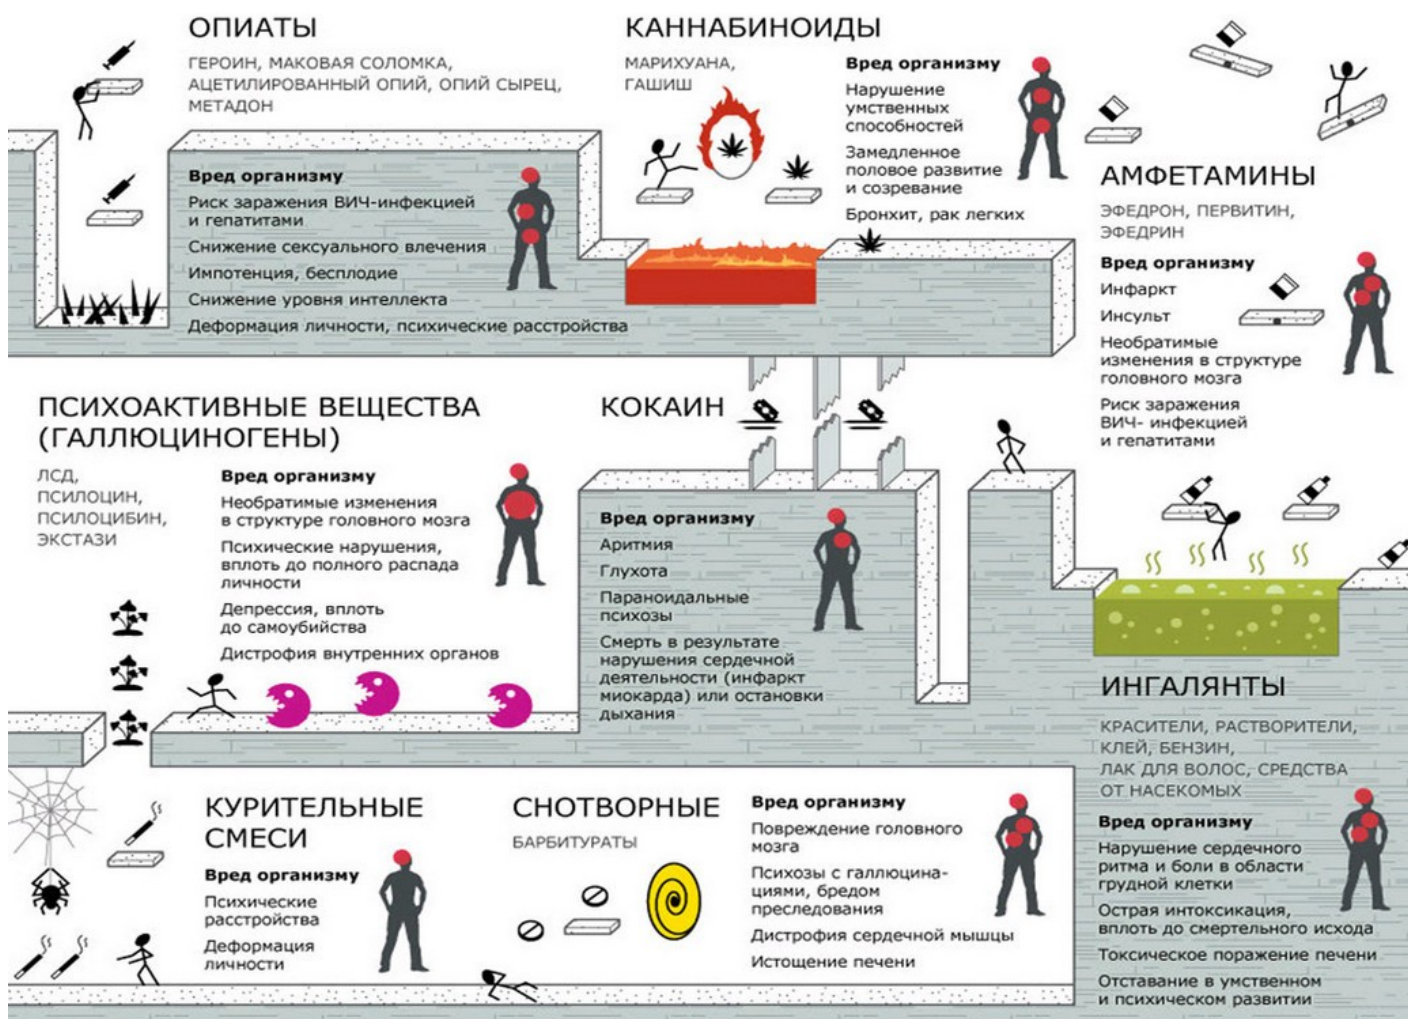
ОПИАТЫ

ГЕРОИН, МАКОВАЯ СОЛОМКА, АЦЕТИЛИРОВАННЫЙ ОПИЙ, ОПИЙ СЫРЕЦ, МЕТАДОН

Вред организму
Риск заражения ВИЧ-инфекцией и гепатитами
Снижение сексуального влечения
Импотенция, бесплодие
Снижение уровня интеллекта
Деформация личности, психические расстройства

КАННАБИНОИДЫ

МАРИХУАНА, ГАШИШ

Вред организму
Нарушение умственных способностей
Замедленное половое развитие и созревание
Бронхит, рак легких

АМФЕТАМИНЫ

ЭФЕДРОН, ПЕРВИТИН, ЭФЕДРИН

Вред организму
Инфаркт
Инсульт
Необратимые изменения в структуре головного мозга
Риск заражения ВИЧ- инфекцией и гепатитами

ПСИХОАКТИВНЫЕ ВЕЩЕСТВА (ГАЛЛЮЦИНОГЕНЫ)

ЛСД, ПСИЛОЦИН, ПСИЛОЦИБИН, ЭКСТАЗИ

Вред организму
Необратимые изменения в структуре головного мозга
Психические нарушения, вплоть до полного распада личности
Депрессия, вплоть до самоубийства
Дистрофия внутренних органов

КОКАИН

Вред организму
Аритмия
Глухота
Параноидальные психозы
Смерть в результате нарушения сердечной деятельности (инфаркт миокарда) или остановки дыхания

ИНГАЛЯНТЫ

КРАСИТЕЛИ, РАСТВОРИТЕЛИ, КЛЕЙ, БЕНЗИН, ЛАК ДЛЯ ВОЛОС, СРЕДСТВА ОТ НАСЕКОМЫХ

Вред организму
Нарушение сердечного ритма и боли в области грудной клетки
Острая интоксикация, вплоть до смертельного исхода
Токсическое поражение печени
Отставание в умственном и психическом развитии

КУРИТЕЛЬНЫЕ СМЕСИ

Вред организму
Психические расстройства
Деформация личности

СНОТВОРНЫЕ

БАРБИТУРАТЫ

Вред организму
Повреждение головного мозга
Психозы с галлюцинациями, бредом преследования
Дистрофия сердечной мышцы
Истощение печени